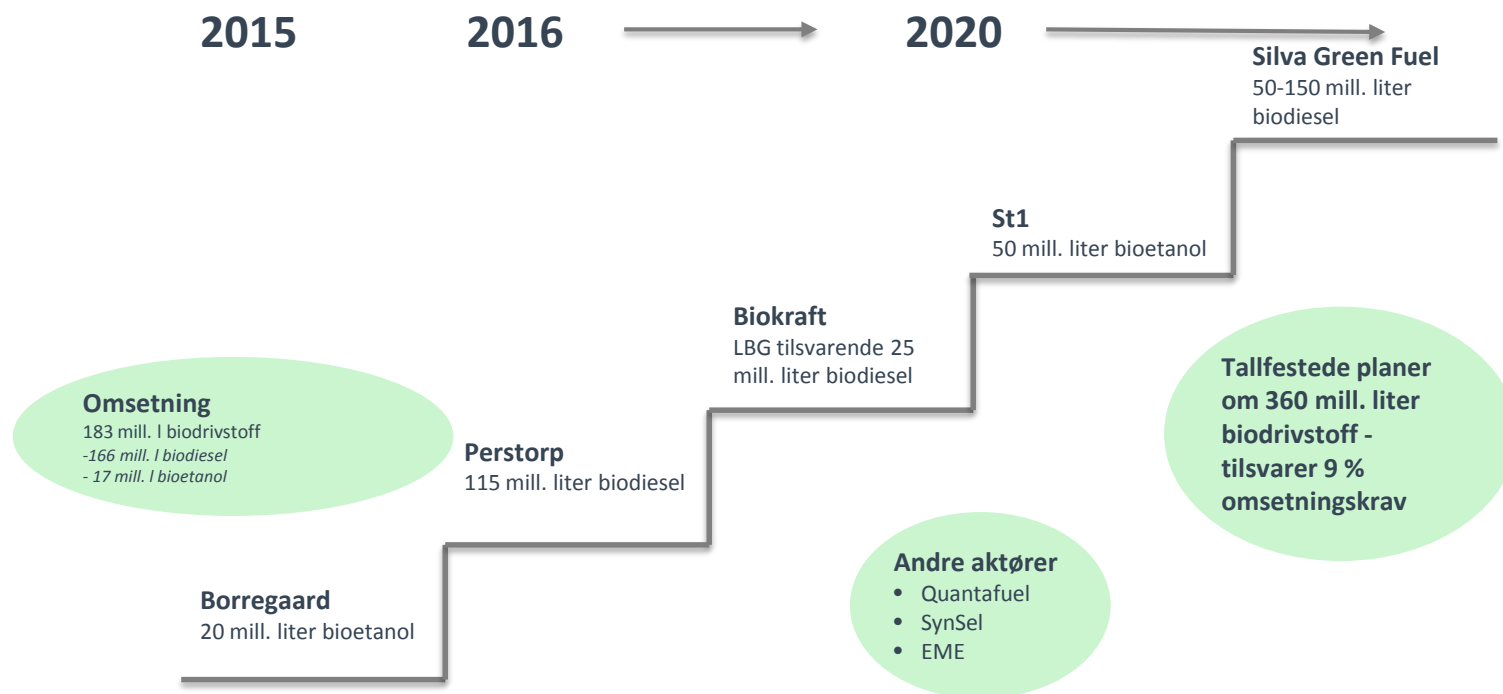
2015 2016 2020

Silva Green Fuel
50-150 mill. liter biodiesel

St1
50 mill. liter bioetanol

Biokraft
LBG tilsvarende 25 mill. liter biodiesel

Tallfestede planer om 360 mill. liter biodrivstoff - tilsvarer 9 % omsetningskrav

Omsetning
183 mill. l biodrivstoff
-166 mill. l biodiesel
- 17 mill. l bioetanol

Perstorp
115 mill. liter biodiesel

Andre aktører
• Quantafuel
• SynSel
• EME

Borregaard
20 mill. liter bioetanol